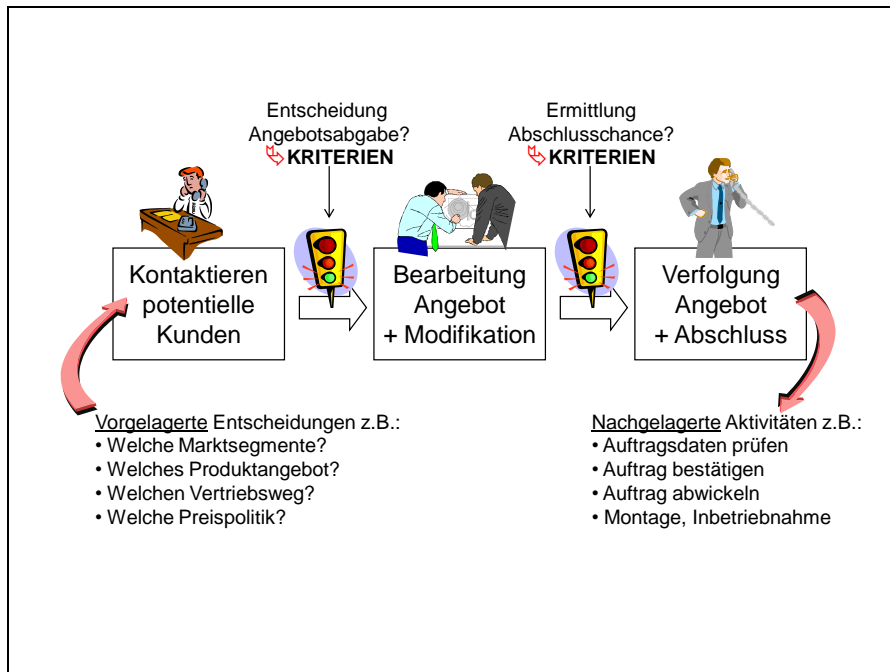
Entscheidung Angebotsabgabe?
KRITERIEN

Ermittlung Abschlusschance?
KRITERIEN

Kontaktieren potentielle Kunden

Bearbeitung Angebot + Modifikation

Verfolgung Angebot + Abschluss

Vorgelagerte Entscheidungen z.B.:
• Welche Marktsegmente?
• Welches Produktangebot?
• Welchen Vertriebsweg?
• Welche Preispolitik?

Nachgelagerte Aktivitäten z.B.:
• Auftragsdaten prüfen
• Auftrag bestätigen
• Auftrag abwickeln
• Montage, Inbetriebnahme